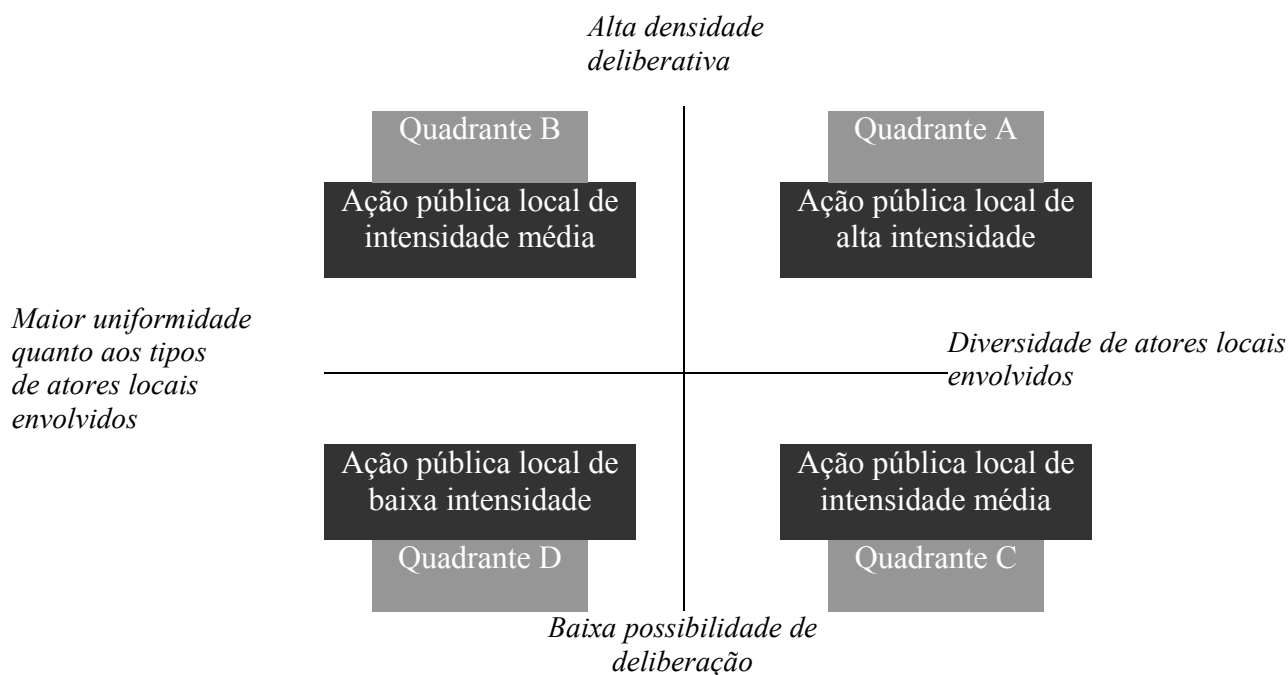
*Alta densidade deliberativa*

Quadrante B

Ação pública local de intensidade média

Quadrante A

Ação pública local de alta intensidade

*Maior uniformidade quanto aos tipos de atores locais envolvidos*

*Diversidade de atores locais envolvidos*

Ação pública local de baixa intensidade

Quadrante D

Ação pública local de intensidade média

Quadrante C

*Baixa possibilidade de deliberação*